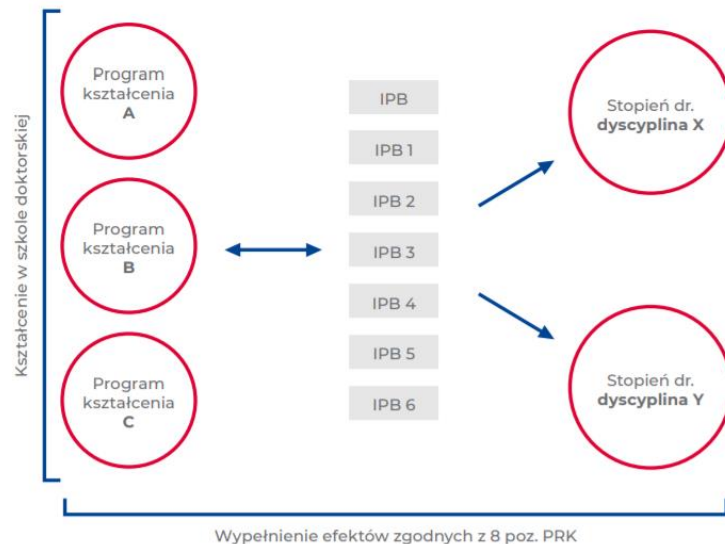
Kształcenie w szkole doktorskiej

Program kształcenia
A

Program kształcenia
B

Program kształcenia
C

IPB

IPB 1

IPB 2

IPB 3

IPB 4

IPB 5

IPB 6

Stopień dr.
dyscyplina X

Stopień dr.
dyscyplina Y

Wypełnienie efektów zgodnych z 8 poz. PRK